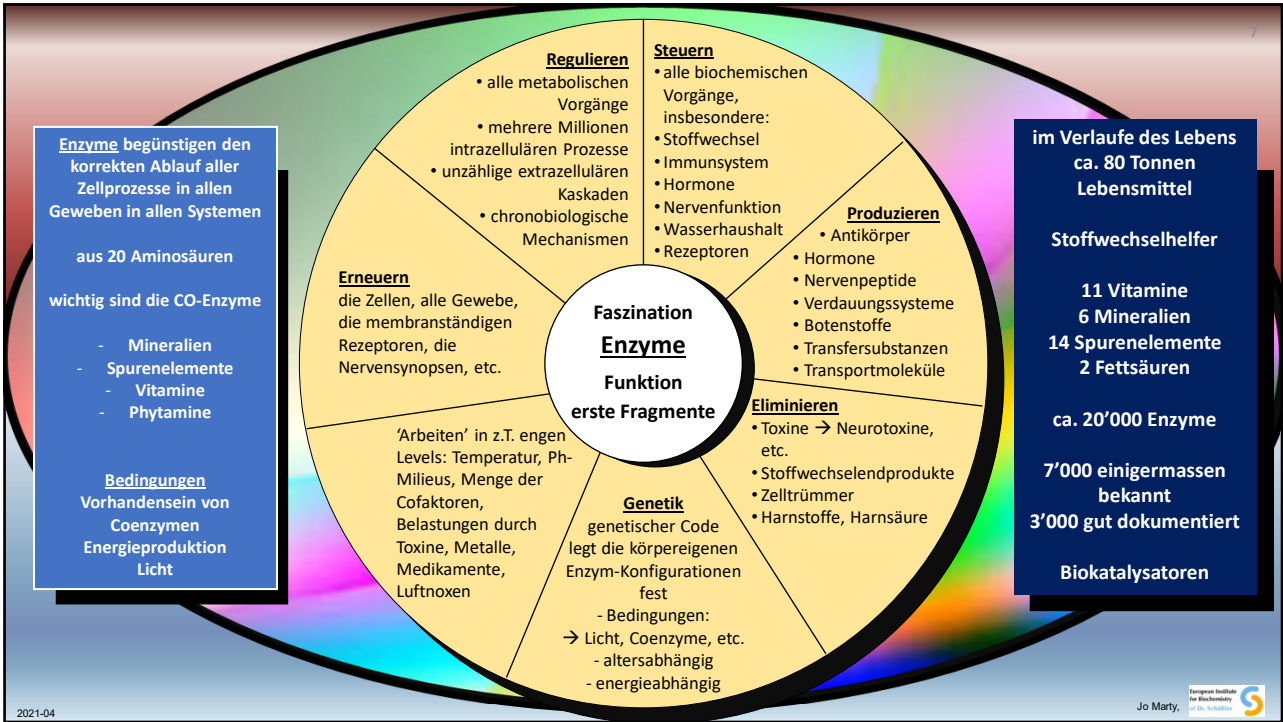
Enzyme begünstigen den korrekten Ablauf aller Zellprozesse in allen Geweben in allen Systemen

aus 20 Aminosäuren

wichtig sind die CO-Enzyme

- Mineralien
- Spurenelemente
- Vitamine
- Phytamine

Bedingungen
Vorhandensein von Coenzymen
Energieproduktion
Licht

Regulieren
• alle metabolischen Vorgänge
• mehrere Millionen intrazellulären Prozesse
• unzählige extrazellulären Kaskaden
• chronobiologische Mechanismen

Steuern
• alle biochemischen Vorgänge, insbesondere:
• Stoffwechsel
• Immunsystem
• Hormone
• Nervenfunktion
• Wasserhaushalt
• Rezeptoren

Produzieren
• Antikörper
• Hormone
• Nervenpeptide
• Verdauungssysteme
• Botenstoffe
• Transfersubstanzen
• Transportmoleküle

Erneuern
die Zellen, alle Gewebe, die membranständigen Rezeptoren, die Nervensynopsen, etc.

Faszination
Enzyme
Funktion
erste Fragmente

Eliminieren
• Toxine → Neurotoxine, etc.
• Stoffwechselendprodukte
• Zelltrümmer
• Harnstoffe, Harnsäure

'Arbeiten' in z.T. engen Levels: Temperatur, Ph-Milieus, Menge der Cofaktoren, Belastungen durch Toxine, Metalle, Medikamente, Luftnoxen

Genetik
genetischer Code legt die körpereigenen Enzym-Konfigurationen fest
- Bedingungen:
→ Licht, Coenzyme, etc.
- altersabhängig
- energieabhängig

im Verlaufe des Lebens
ca. 80 Tonnen Lebensmittel

Stoffwechselhelfer

11 Vitamine
6 Mineralien
14 Spurenelemente
2 Fettsäuren

ca. 20'000 Enzyme

7'000 einigermassen bekannt
3'000 gut dokumentiert

Biokatalysatoren

7

2021-04

Jo Marty,

European Institute for Biochemistry of Dr. Schüßler